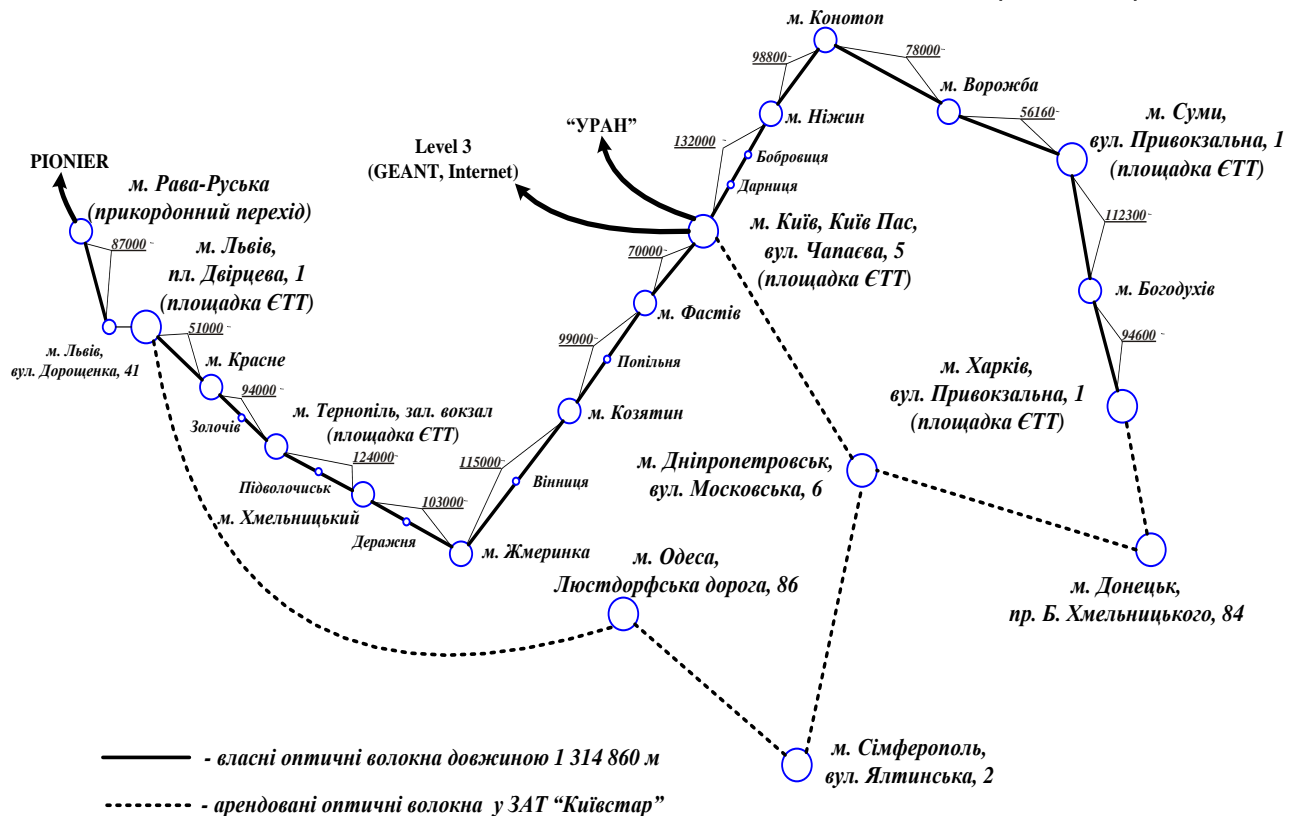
м. Конотоп

98800

78000

м. Ворожба

м. Ніжин

56160

"УРАН"

м. Суми, вул. Привокзальна, 1 (площадка ЄТТ)

132000

Бобровиця

Level 3 (GEANT, Internet)

Дарниця

PIONIER

м. Рава-Руська (прикордонний перехід)

м. Київ, Київ Пас, вул. Чапаєва, 5 (площадка ЄТТ)

112300

87000

м. Львів, пл. Двірцева, 1 (площадка ЄТТ)

70000

м. Богодухів

м. Фастів

51000

м. Львів, вул. Дорощенка, 41

м. Красне

99000

Попільня

94600

м. Харків, вул. Привокзальна, 1 (площадка ЄТТ)

94000

м. Тернопіль, зал. вокзал (площадка ЄТТ)

м. Козятин

Золочів

124000

115000

Вінниця

м. Дніпропетровськ, вул. Московська, 6

Підволочиськ

103000

м. Хмельницький

Деражня

м. Жмеринка

м. Одеса, Люстдорфська дорога, 86

м. Донецьк, пр. Б. Хмельницького, 84

- власні оптичні волокна довжиною 1 314 860 м

м. Сімферополь, вул. Ялтинська, 2

- арендовані оптичні волокна у ЗАТ "Київстар"